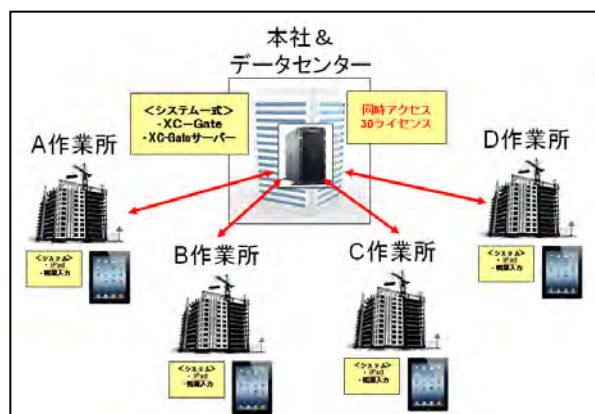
本社＆
データセンター

＜システム一式＞
・XC－Gate
・XC-Gateサーバー

同時アクセス
30ライセンス

A作業所

＜システム＞
・iPad
・帳票入力

B作業所

＜システム＞
・iPad
・帳票入力

C作業所

＜システム＞
・iPad
・帳票入力

D作業所

＜システム＞
・iPad
・帳票入力